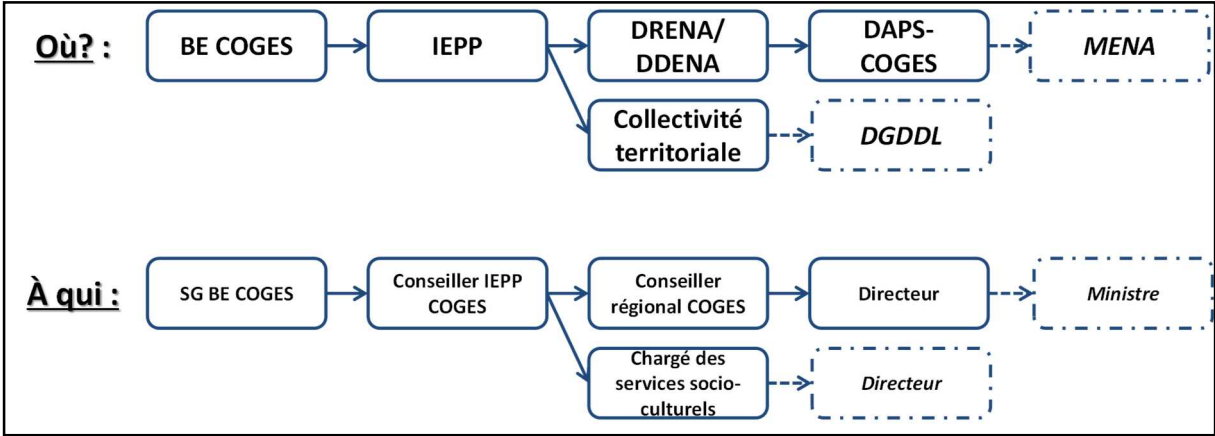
Où? :

BE COGES

IEPP

DRENA/ DDENA

DAPS-COGES

MENA

Collectivité territoriale

DGDDL

À qui :

SG BE COGES

Conseiller IEPP COGES

Conseiller régional COGES

Directeur

Ministre

Chargé des services socio-culturels

Directeur